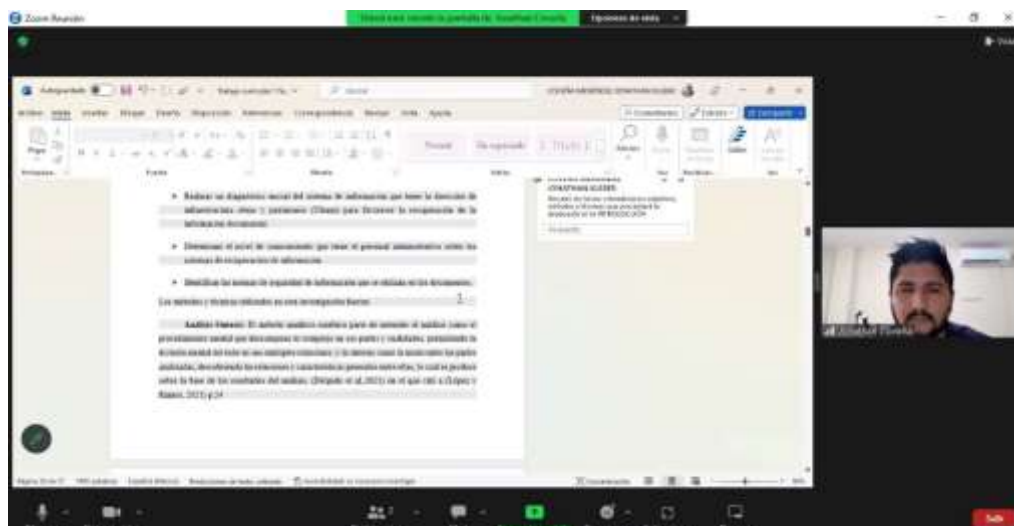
Zoom Reunión

Opciones de vista

Autoguardado

Archivo Inicio Insertar Dibujar Diseño Disposición Referencias Correspondencia Revisar Vista Ayuda

Normal Sin espaciado Título 1

Pegar

Portapapeles Fuente Párrafo Estilos

• Realizar un diagnóstico inicial del sistema de información que tiene la dirección de infraestructura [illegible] y patrimonio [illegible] para favorecer la recuperación de la información documental.

• Determinar el nivel de conocimiento que tiene el personal administrativo sobre los sistemas de recuperación de información.

• Identificar las normas de seguridad de información que se utilizan en los documentos.

Los métodos y técnicas utilizados en esta investigación fueron:

Análisis Sintesis: El método analítico sintético parte de entender el análisis como el procedimiento mental que descompone lo complejo en sus partes y cualidades, permitiendo la división mental del todo en sus múltiples relaciones y la síntesis como la unión entre las partes analizadas, descubriendo las relaciones y características generales entre ellas, lo cual se produce sobre la base de los resultados del análisis. (Delgado et al, 2021) en el que cita a (López y Ramos, 2021) p.24

Jonathan Cusotta

Salir